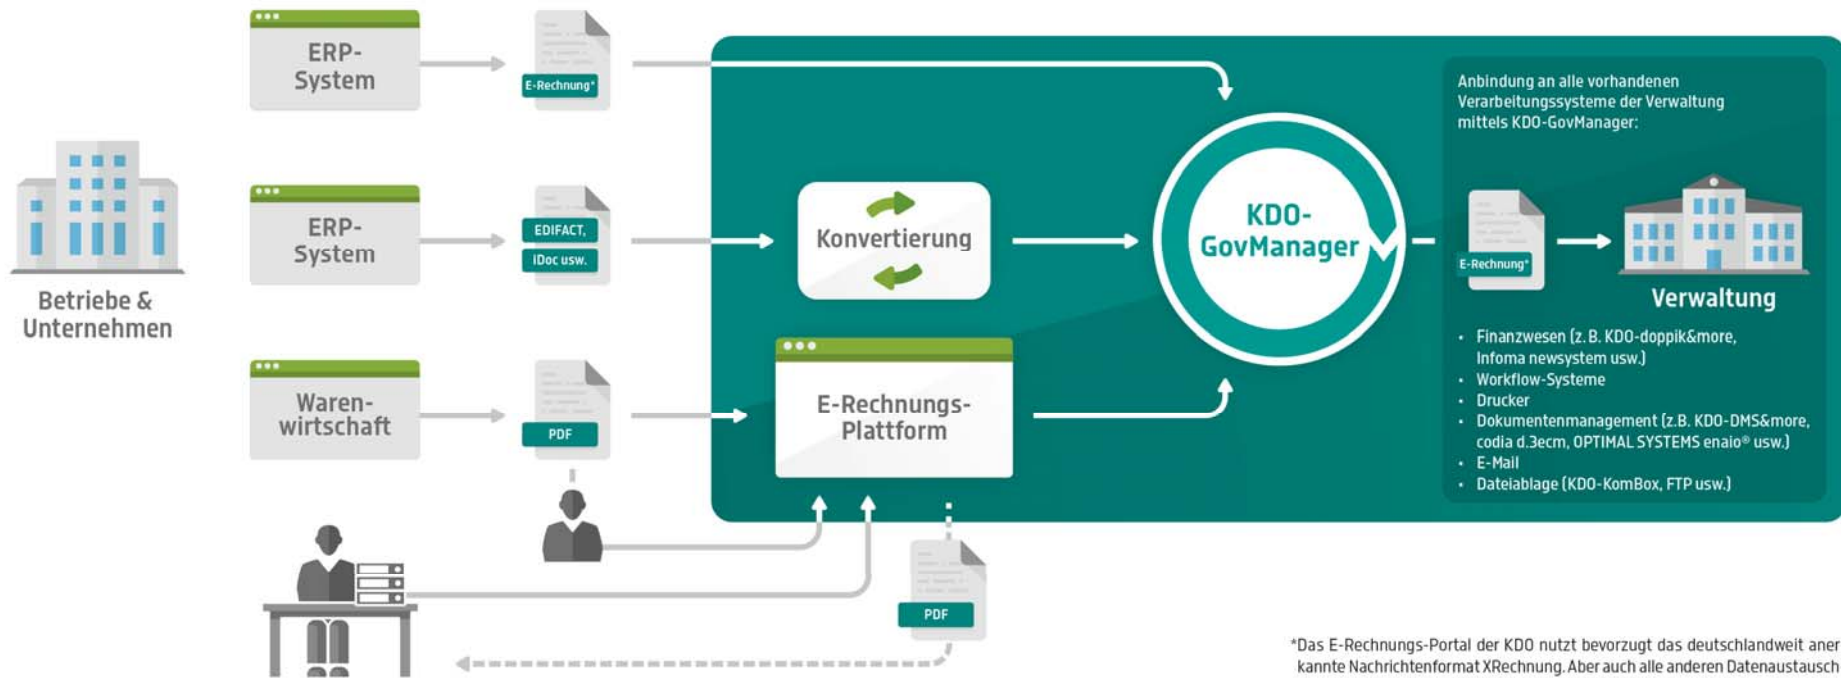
Betriebe & Unternehmen

ERP-System

E-Rechnung*

ERP-System

EDIFACT,

iDoc usw.

Waren-wirtschaft

PDF

Konvertierung

E-Rechnungs-Plattform

KDO-GovManager

PDF

Anbindung an alle vorhandenen Verarbeitungssysteme der Verwaltung mittels KDO-GovManager:

E-Rechnung*

Verwaltung

- Finanzwesen (z. B. KDO-doppik&more, Infoma newsystem usw.)
- Workflow-Systeme
- Drucker
- Dokumentenmanagement (z.B. KDO-DMS&more, codia d.3ecm, OPTIMAL SYSTEMS enaio® usw.)
- E-Mail
- Dateiablage (KDO-KomBox, FTP usw.)

*Das E-Rechnungs-Portal der KDO nutzt bevorzugt das deutschlandweit aner kannte Nachrichtenformat XRechnung. Aber auch alle anderen Datenaustausch